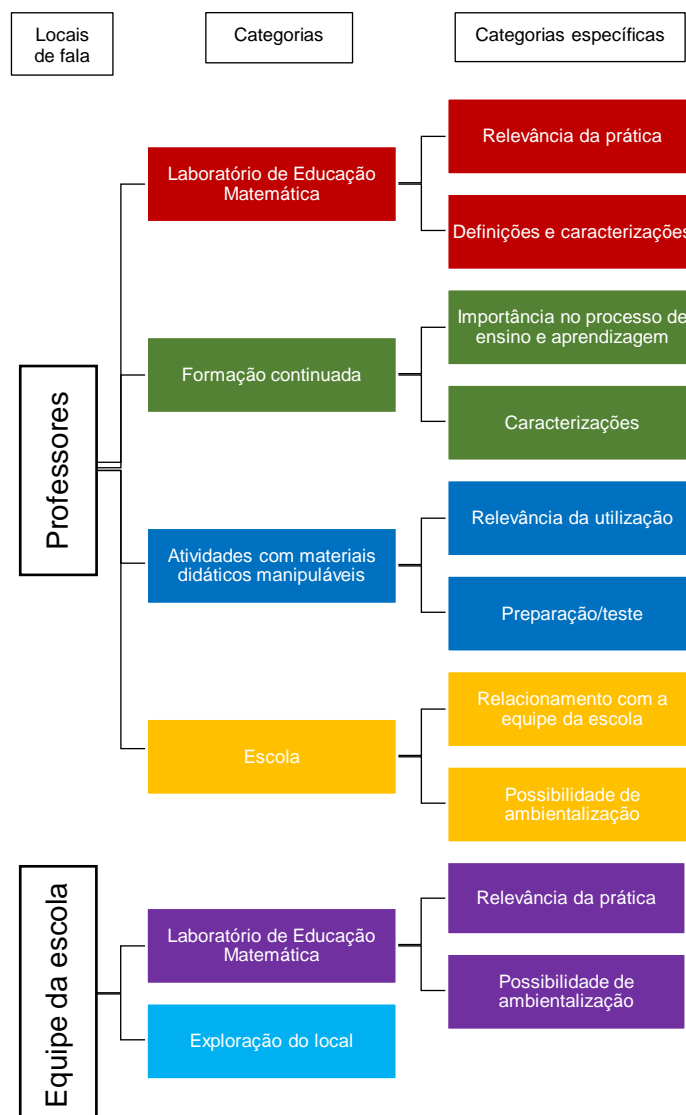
Locais de fala

Categorias

Categorias específicas

Professores

Laboratório de Educação Matemática

Relevância da prática

Definições e caracterizações

Formação continuada

Importância no processo de ensino e aprendizagem

Caracterizações

Atividades com materiais didáticos manipuláveis

Relevância da utilização

Preparação/teste

Escola

Relacionamento com a equipe da escola

Possibilidade de ambientalização

Equipe da escola

Laboratório de Educação Matemática

Relevância da prática

Possibilidade de ambientalização

Exploração do local